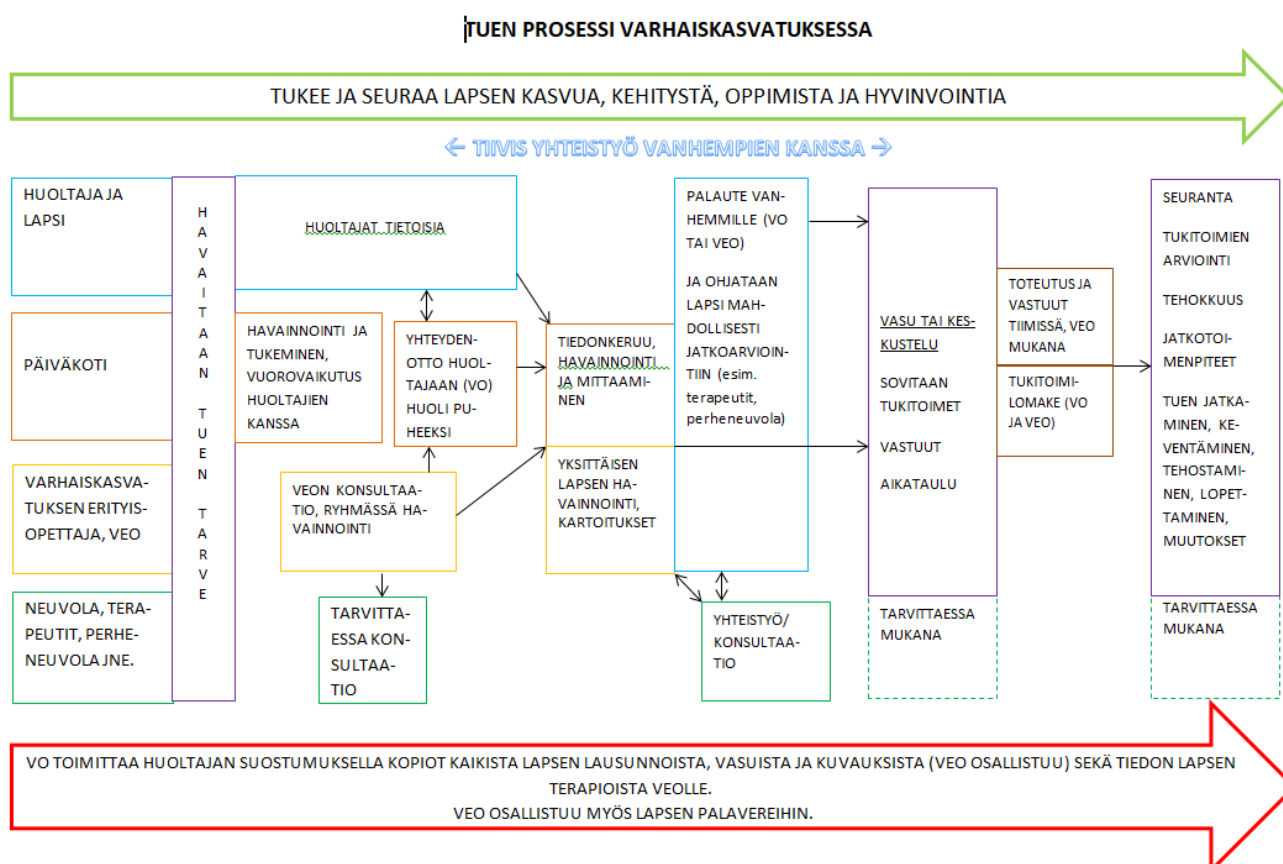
TUEN PROSESSI VARHAISKASVATUKSESSA

TUKEE JA SEURAA LAPSEN KASVUA, KEHITYSTÄ, OPPIMISTA JA HYVINVOINTIA

← TIIVIS YHTEISTYÖ VANHEMPIEN KANSSA →

HUOLTAJA JA LAPSI

PÄIVÄKOTI

VARHAISKASVATUKSEN ERITYISOPETTAJA, VEO

NEUVOLA, TERAPEUTIT, PERHENEUVOLA JNE.

HAVAITAAN TUEN TARVE

HUOLTAJAT TIETOISIA

HAVAINNOINTI JA TUKEMINEN, VUOROVAIKUTUS HUOLTAJIEN KANSSA

YHTEYDENOTTO HUOLTAJAAN (VO) HUOLI PUHEEKSI

VEON KONSULTAATIO, RYHMÄSSÄ HAVAINNOINTI

TARVITTAESSA KONSULTAATIO

TIEDONKERUU, HAVAINNOINTI JA MITTAAMINEN

YKSITTÄISEN LAPSEN HAVAINNOINTI, KARTOITUKSET

PALAUTE VANHEMMILLE (VO TAI VEO)

JA OHJATAAN LAPSI MAHDOLLISESTI JATKOARVIOINTIIN (esim. terapeutit, perheneuvola)

YHTEISTYÖ/ KONSULTAATIO

VASU TAI KESKUSTELU

SOVITAAN TUKITOIMET

VASTUUT

AIKATAULU

TARVITTAESSA MUKANA

TOTEUTUS JA VASTUUT TIIMISSÄ, VEO MUKANA

TUKITOIMILOMAKE (VO JA VEO)

SEURANTA

TUKITOIMIEN ARVIOINTI

TEHOKKUUS

JATKOTOIMENPITEET

TUEN JATKAMINEN, KEVENTÄMINEN, TEHOSTAMINEN, LOPETTAMINEN, MUUTOKSET

TARVITTAESSA MUKANA

VO TOIMITTAA HUOLTAJAN SUOSTUMUKSELLA KOPIOT KAIKISTA LAPSEN LAUSUNNOISTA, VASUISTA JA KUVAUKSISTA (VEO OSALLISTUU) SEKÄ TIEDON LAPSEN TERAPIOISTA VEOLLE.
VEO OSALLISTUU MYÖS LAPSEN PALAVEREIHIN.